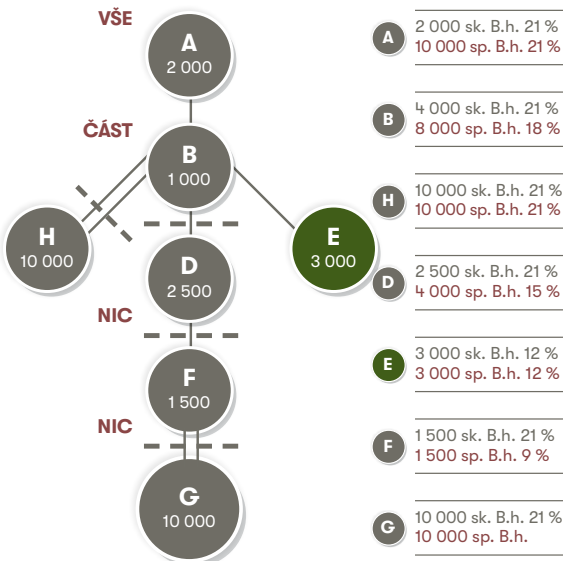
VŠE

A
2 000

ČÁST

B
1 000

H
10 000

E
3 000

D
2 500

NIC

F
1 500

NIC

G
10 000

A
2 000 sk. B.h. 21 %
10 000 sp. B.h. 21 %

B
4 000 sk. B.h. 21 %
8 000 sp. B.h. 18 %

H
10 000 sk. B.h. 21 %
10 000 sp. B.h. 21 %

D
2 500 sk. B.h. 21 %
4 000 sp. B.h. 15 %

E
3 000 sk. B.h. 12 %
3 000 sp. B.h. 12 %

F
1 500 sk. B.h. 21 %
1 500 sp. B.h. 9 %

G
10 000 sk. B.h. 21 %
10 000 sp. B.h.